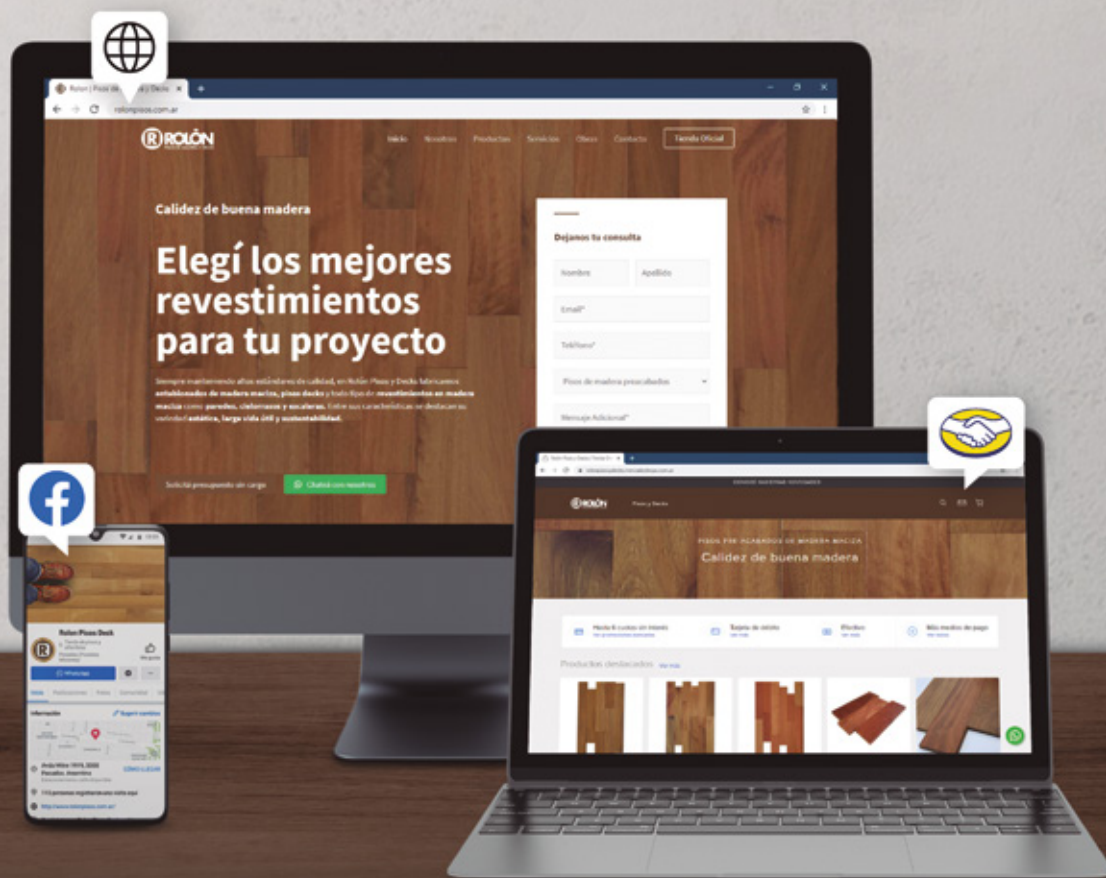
Rolón | Pisos de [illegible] y Deck

rolonpisos.com.ar

ROLÓN

Inicio Nosotros Productos Servicios Obras Contacto Tienda Oficial

Calidez de buena madera

Elegí los mejores revestimientos para tu proyecto

Siempre manteniendo altos estándares de calidad, en Rolón Pisos y Decks fabricamos entablonados de madera macizo, pisos decks y todo tipo de revestimientos en madera maciza como: paredes, cielorrasos y escaleras. Entre sus características se destacan su variedad estética, larga vida útil y sustentabilidad.

Solicitá presupuesto sin cargo

Chateá con nosotros

Dejanos tu consulta

Nombre

Apellido

Email*

Teléfono*

Pisos de madera precabados

Mensaje Adicional*

Rolón Pisos Deck

WhatsApp

Inicio

Información

Sugerir cambios

CÓMO LLEGAR

Rolón Pisos y Decks | Tienda Of...

ROLÓN

Pisos y Decks

PISOS PRE ACABADOS DE MADERA MACIZA

Calidez de buena madera

Hasta 6 cuotas sin interés

Tarjeta de débito

Efectivo

Más medios de pago

Productos destacados

Ver más